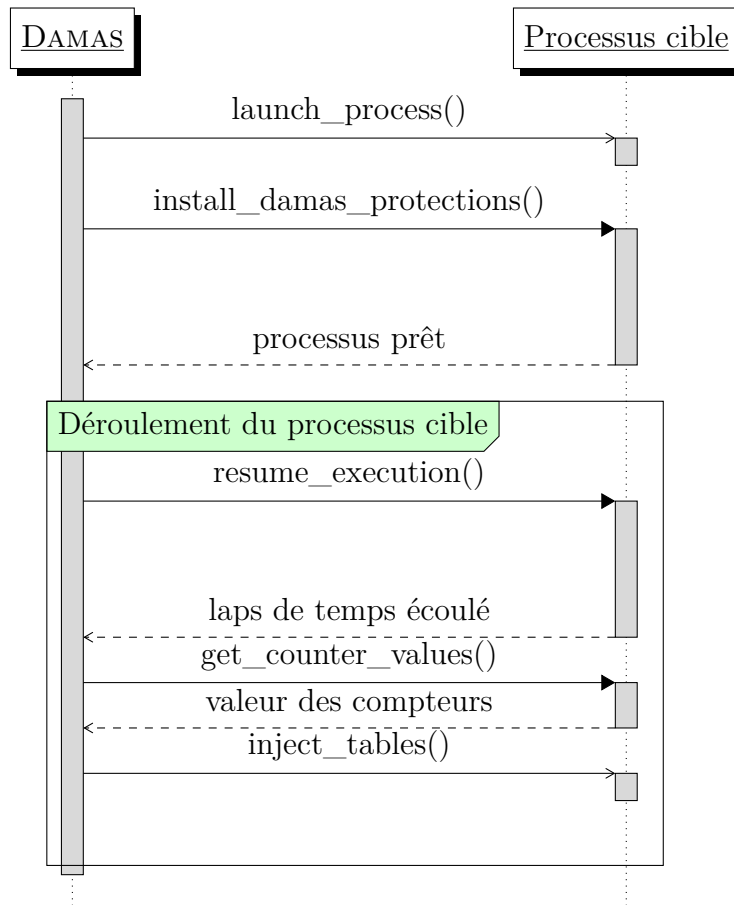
Damas

Processus cible

launch_process()

install_damas_protections()

processus prêt

Déroulement du processus cible

resume_execution()

laps de temps écoulé

get_counter_values()

valeur des compteurs

inject_tables()